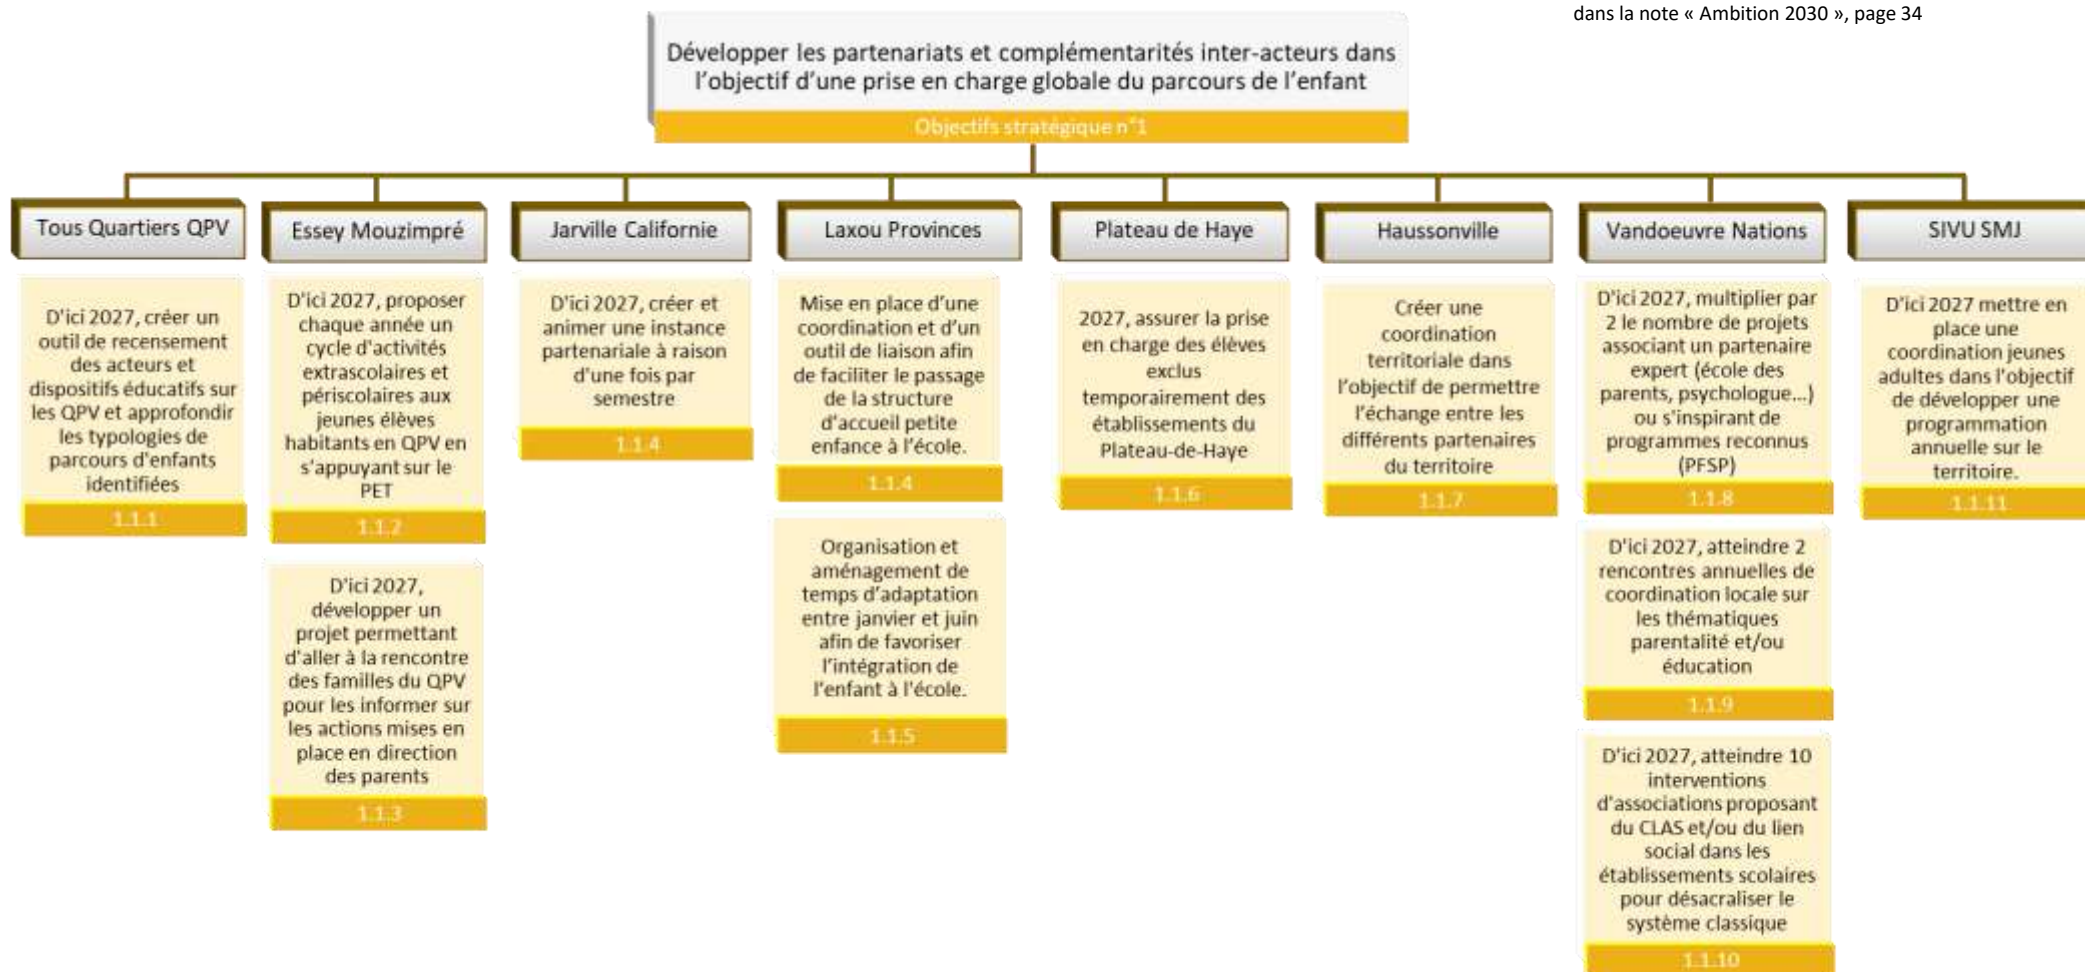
dans la note « Ambition 2030 », page 34

Développer les partenariats et complémentarités inter-acteurs dans l'objectif d'une prise en charge globale du parcours de l'enfant

Objectifs stratégique n°1

Tous Quartiers QPV

D'ici 2027, créer un outil de recensement des acteurs et dispositifs éducatifs sur les QPV et approfondir les typologies de parcours d'enfants identifiées

1.1.1

Essey Mouzimpré

D'ici 2027, proposer chaque année un cycle d'activités extrascolaires et périscolaires aux jeunes élèves habitants en QPV en s'appuyant sur le PET

1.1.2

D'ici 2027, développer un projet permettant d'aller à la rencontre des familles du QPV pour les informer sur les actions mises en place en direction des parents

1.1.3

Jarville Californie

D'ici 2027, créer et animer une instance partenariale à raison d'une fois par semestre

1.1.4

Laxou Provinces

Mise en place d'une coordination et d'un outil de liaison afin de faciliter le passage de la structure d'accueil petite enfance à l'école.

1.1.4

Organisation et aménagement de temps d'adaptation entre janvier et juin afin de favoriser l'intégration de l'enfant à l'école.

1.1.5

Plateau de Haye

2027, assurer la prise en charge des élèves exclus temporairement des établissements du Plateau-de-Haye

1.1.6

Haussonville

Créer une coordination territoriale dans l'objectif de permettre l'échange entre les différents partenaires du territoire

1.1.7

Vandoeuvre Nations

D'ici 2027, multiplier par 2 le nombre de projets associant un partenaire expert (école des parents, psychologue...) ou s'inspirant de programmes reconnus (PFSP)

1.1.8

D'ici 2027, atteindre 2 rencontres annuelles de coordination locale sur les thématiques parentalité et/ou éducation

1.1.9

D'ici 2027, atteindre 10 interventions d'associations proposant du CLAS et/ou du lien social dans les établissements scolaires pour désacraliser le système classique

1.1.10

SIVU SMJ

D'ici 2027 mettre en place une coordination jeunes adultes dans l'objectif de développer une programmation annuelle sur le territoire.

1.1.11